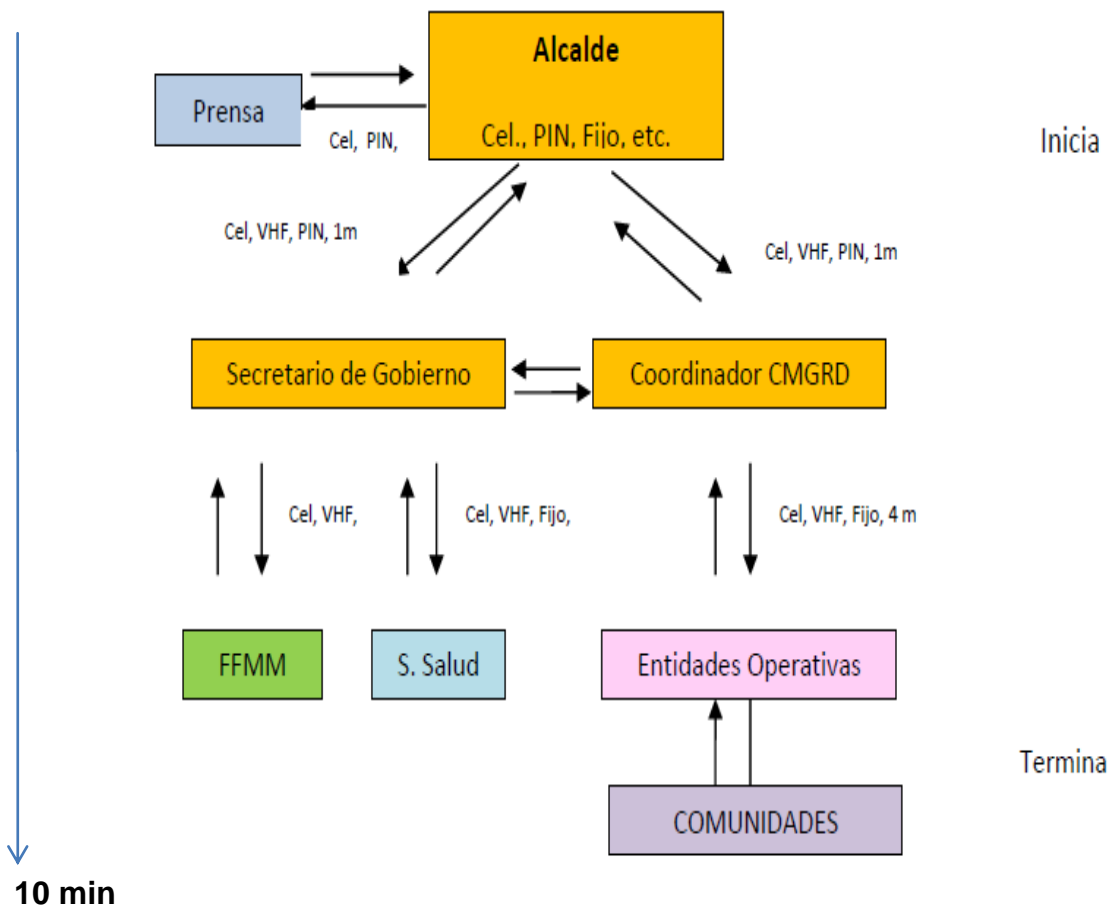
Alcalde

Cel., PIN, Fijo, etc.

Prensa

Cel, PIN,

Inicia

Cel, VHF, PIN, 1m

Cel, VHF, PIN, 1m

Secretario de Gobierno

Coordinador CMGRD

Cel, VHF,

Cel, VHF, Fijo,

Cel, VHF, Fijo, 4 m

FFMM

S. Salud

Entidades Operativas

Termina

COMUNIDADES

10 min